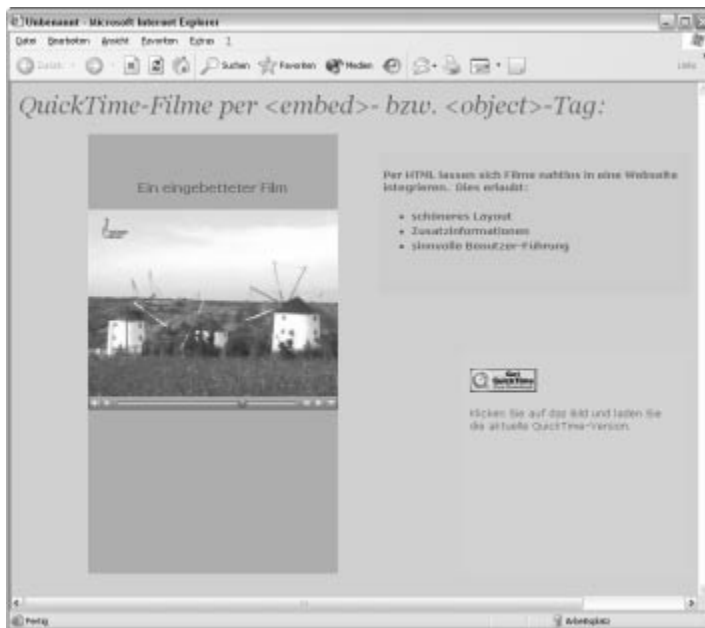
Unbenannt - Microsoft Internet Explorer

Datei Bearbeiten Ansicht Favoriten Extras ?

Zurück Suchen Favoriten Medien Links

QuickTime-Filme per <embed>- bzw. <object>-Tag:

Ein eingebetteter Film

Per HTML lassen sich Filme nahtlos in eine Webseite integrieren. Dies erlaubt:

- schöneres Layout
- Zusatzinformationen
- sinnvolle Benutzer-Führung

Get QuickTime

Klicken Sie auf das Bild und laden Sie die aktuelle QuickTime-Version.

Fertig

Arbeitsplatz